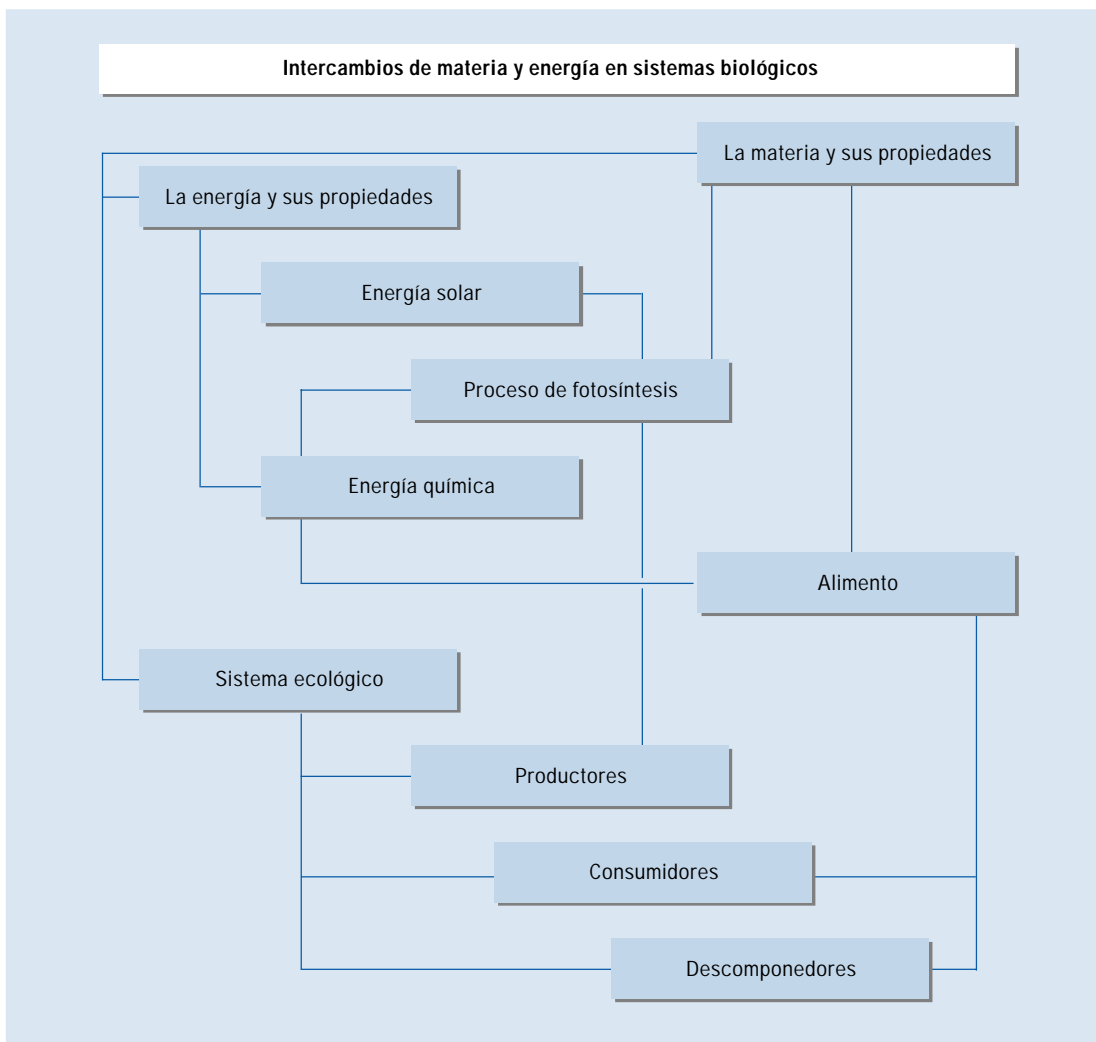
Intercambios de materia y energía en sistemas biológicos

La materia y sus propiedades

La energía y sus propiedades

Energía solar

Proceso de fotosíntesis

Energía química

Alimento

Sistema ecológico

Productores

Consumidores

Descomponedores